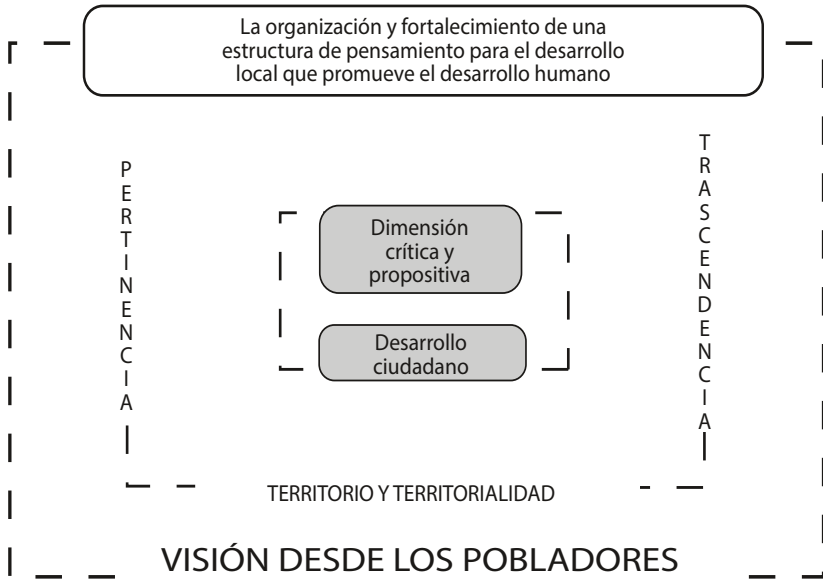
La organización y fortalecimiento de una estructura de pensamiento para el desarrollo local que promueve el desarrollo humano

PERTINENCIA

TRASCENDENCIA

Dimensión crítica y propositiva

Desarrollo ciudadano

TERRITORIO Y TERRITORIALIDAD

VISIÓN DESDE LOS POBLADORES